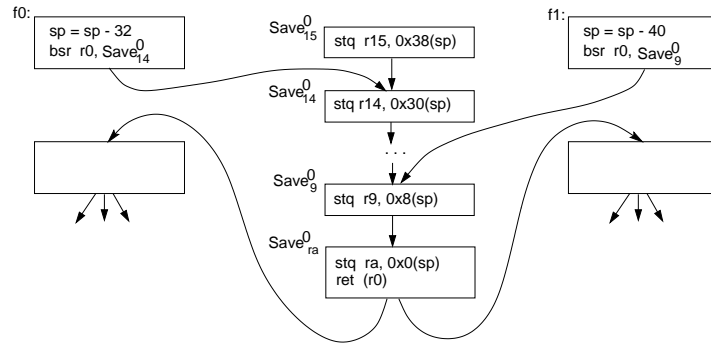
f0:
sp = sp - 32
bsr r0, $Save^0_{14}$

$Save^0_{15}$
stq r15, 0x38(sp)

$Save^0_{14}$
stq r14, 0x30(sp)

. . .

$Save^0_{9}$
stq r9, 0x8(sp)

$Save^0_{ra}$
stq ra, 0x0(sp)
ret (r0)

f1:
sp = sp - 40
bsr r0, $Save^0_{9}$